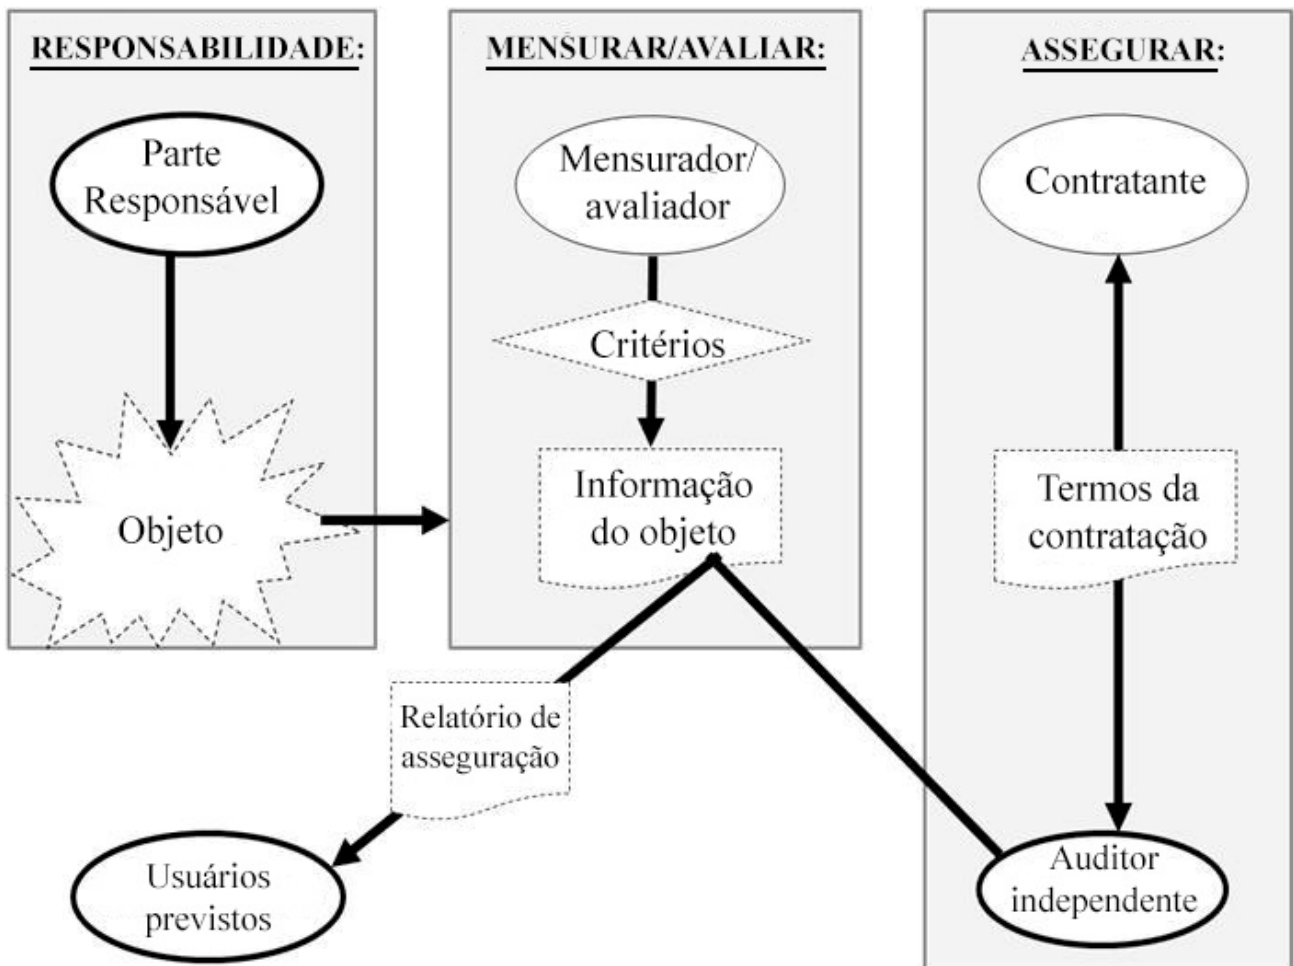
RESPONSABILIDADE:

Parte Responsável

Objeto

MENSURAR/AVALIAR:

Mensurador/ avaliador

Critérios

Informação do objeto

ASSEGURAR:

Contratante

Termos da contratação

Relatório de asseguração

Usuários previstos

Auditor independente